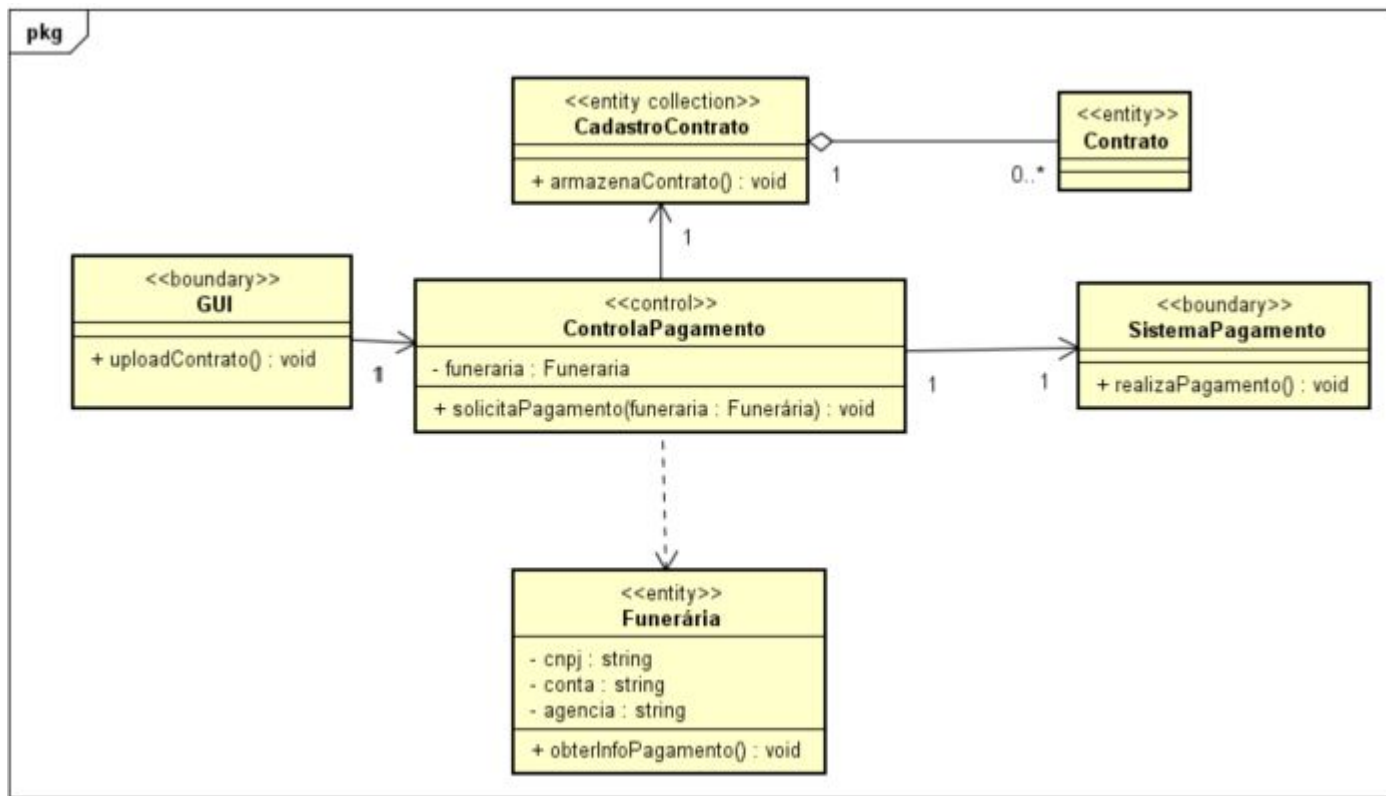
pkg

<<entity collection>>
CadastroContrato

+ armazenaContrato() : void

1

0..*

<<entity>>
Contrato

1

<<boundary>>
GUI

+ uploadContrato() : void

1

<<control>>
ControlaPagamento

- funeraria : Funeraria

+ solicitaPagamento(funeraria : Funerária) : void

1

1

<<boundary>>
SistemaPagamento

+ realizaPagamento() : void

<<entity>>
Funerária

- cnpj : string
- conta : string
- agencia : string

+ obterInfoPagamento() : void